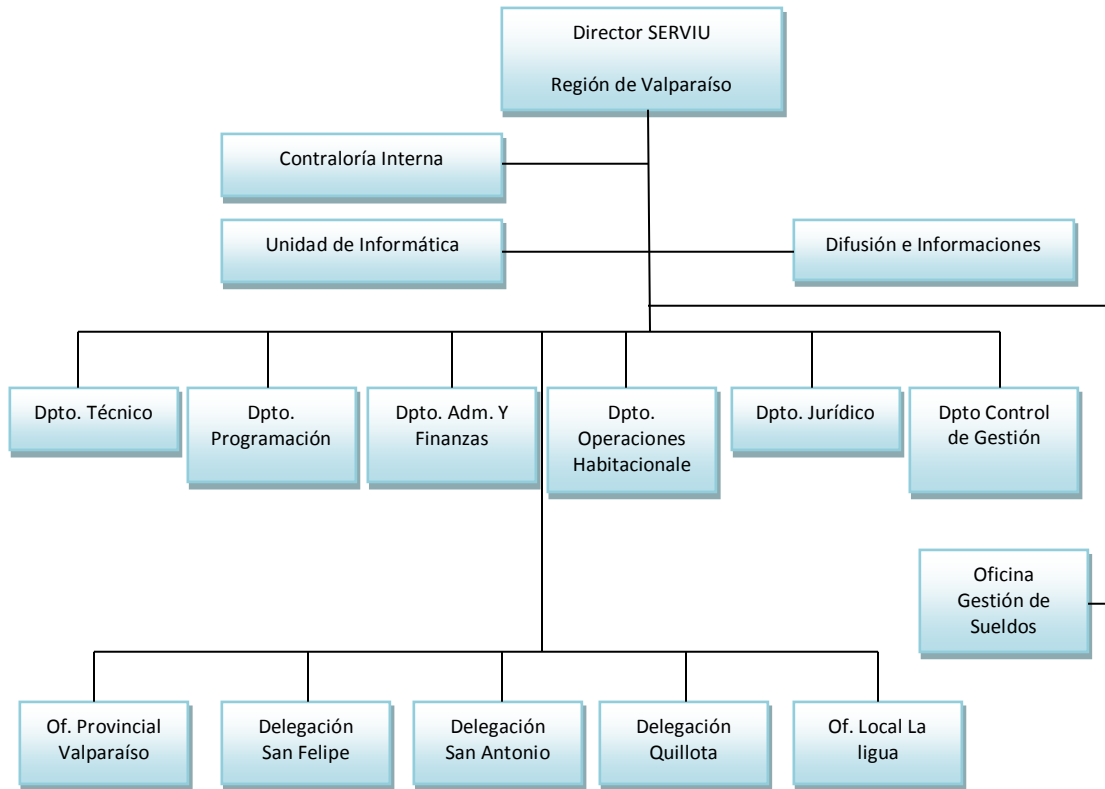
Director SERVIU

Región de Valparaíso

Contraloría Interna

Unidad de Informática

Difusión e Informaciones

Dpto. Técnico

Dpto. Programación

Dpto. Adm. Y Finanzas

Dpto. Operaciones Habitacionale

Dpto. Jurídico

Dpto Control de Gestión

Oficina Gestión de Sueldos

Of. Provincial Valparaíso

Delegación San Felipe

Delegación San Antonio

Delegación Quillota

Of. Local La ligua